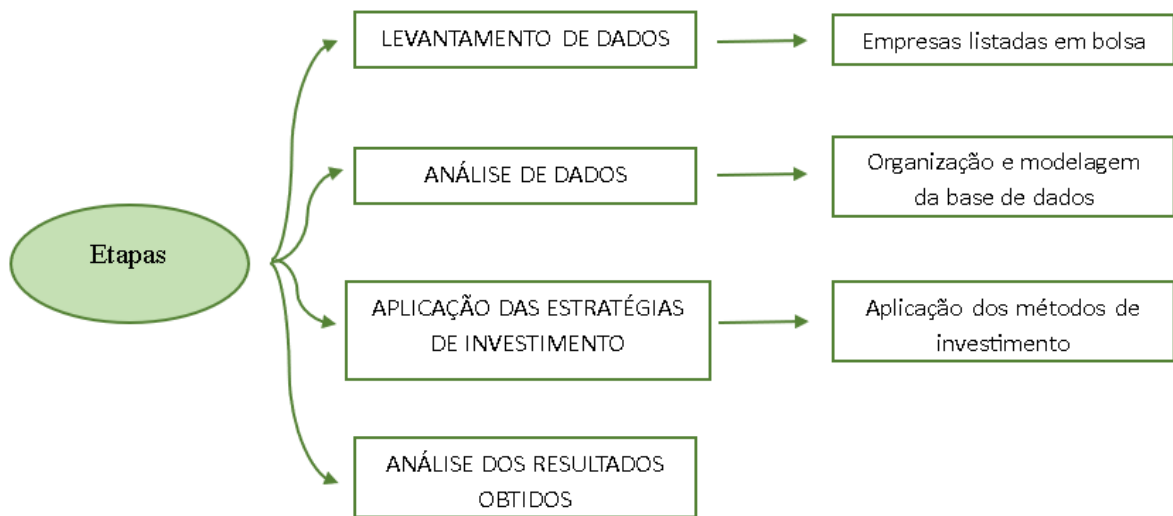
Etapas

LEVANTAMENTO DE DADOS

Empresas listadas em bolsa

ANÁLISE DE DADOS

Organização e modelagem da base de dados

APLICAÇÃO DAS ESTRATÉGIAS DE INVESTIMENTO

Aplicação dos métodos de investimento

ANÁLISE DOS RESULTADOS OBTIDOS